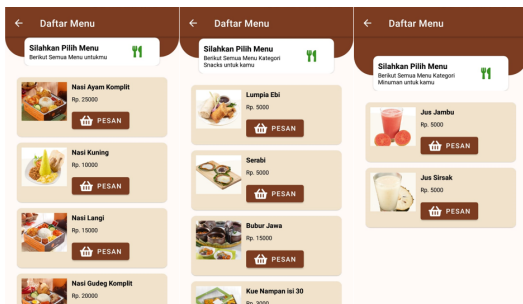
← Daftar Menu

Silahkan Pilih Menu
Berikut Semua Menu untukmu

Nasi Ayam Komplit
Rp. 25000
PESAN

Nasi Kuning
Rp. 10000
PESAN

Nasi Langi
Rp. 15000
PESAN

Nasi Gudeg Komplit
Rp. 20000

← Daftar Menu

Silahkan Pilih Menu
Berikut Semua Menu Kategori Snacks untuk kamu

Lumpia Ebi
Rp. 5000
PESAN

Serabi
Rp. 5000
PESAN

Bubur Jawa
Rp. 15000
PESAN

Kue Nampan isi 30
Rp. 3000

← Daftar Menu

Silahkan Pilih Menu
Berikut Semua Menu Kategori Minuman untuk kamu

Jus Jambu
Rp. 5000
PESAN

Jus Sirsak
Rp. 5000
PESAN